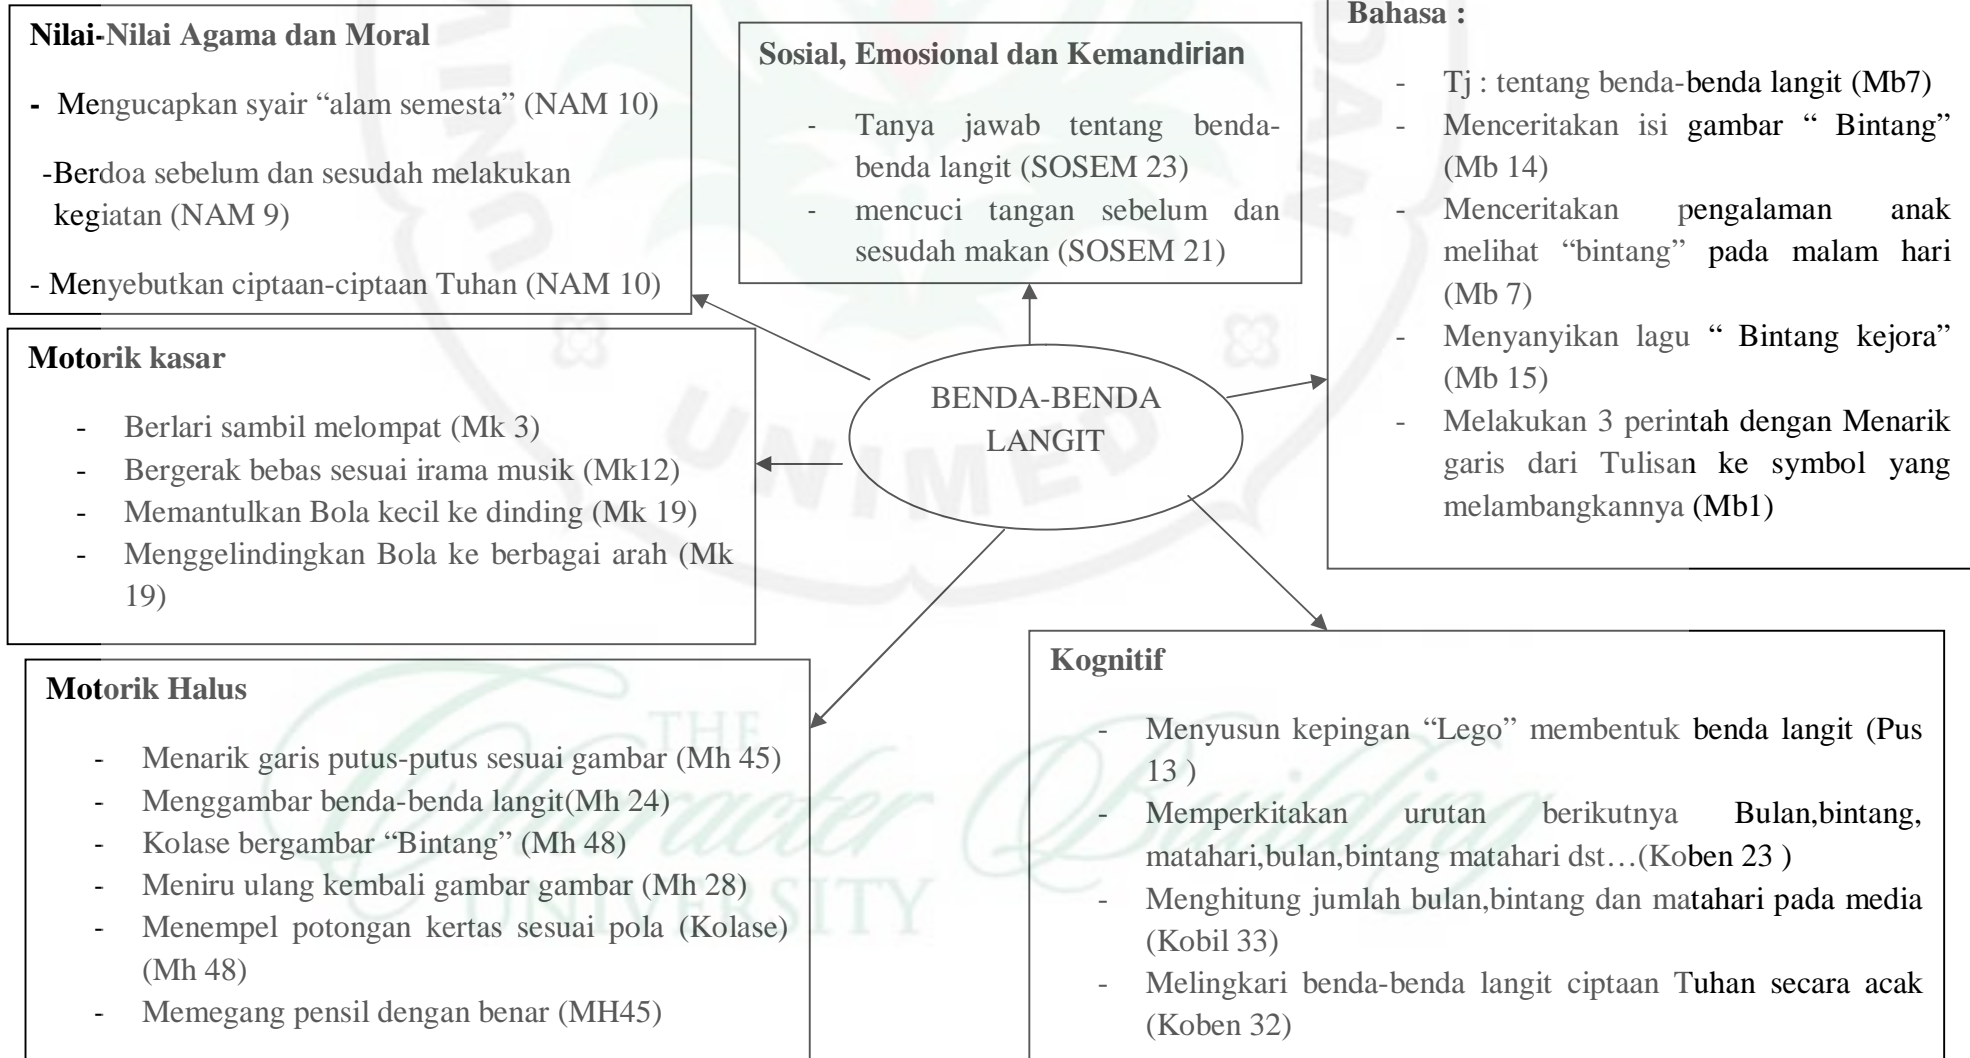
Nilai-Nilai Agama dan Moral

- Mengucapkan syair “alam semesta” (NAM 10)

-Berdoa sebelum dan sesudah melakukan kegiatan (NAM 9)

- Menyebutkan ciptaan-ciptaan Tuhan (NAM 10)

Sosial, Emosional dan Kemandirian

- Tanya jawab tentang benda-benda langit (SOSEM 23)
- mencuci tangan sebelum dan sesudah makan (SOSEM 21)

Bahasa :

- Tj : tentang benda-benda langit (Mb7)
- Menceritakan isi gambar “ Bintang” (Mb 14)
- Menceritakan pengalaman anak melihat “bintang” pada malam hari (Mb 7)
- Menyanyikan lagu “ Bintang kejora” (Mb 15)
- Melakukan 3 perintah dengan Menarik garis dari Tulisan ke symbol yang melambangkannya (Mb1)

Motorik kasar

- Berlari sambil melompat (Mk 3)
- Bergerak bebas sesuai irama musik (Mk12)
- Memantulkan Bola kecil ke dinding (Mk 19)
- Menggelindingkan Bola ke berbagai arah (Mk 19)

BENDA-BENDA LANGIT

Motorik Halus

- Menarik garis putus-putus sesuai gambar (Mh 45)
- Menggambar benda-benda langit(Mh 24)
- Kolase bergambar “Bintang” (Mh 48)
- Meniru ulang kembali gambar gambar (Mh 28)
- Menempel potongan kertas sesuai pola (Kolase) (Mh 48)
- Memegang pensil dengan benar (MH45)

Kognitif

- Menyusun kepingan “Lego” membentuk benda langit (Pus 13 )
- Memperkitakan urutan berikutnya Bulan,bintang, matahari,bulan,bintang matahari dst…(Koben 23 )
- Menghitung jumlah bulan,bintang dan matahari pada media (Kobil 33)
- Melingkari benda-benda langit ciptaan Tuhan secara acak (Koben 32)